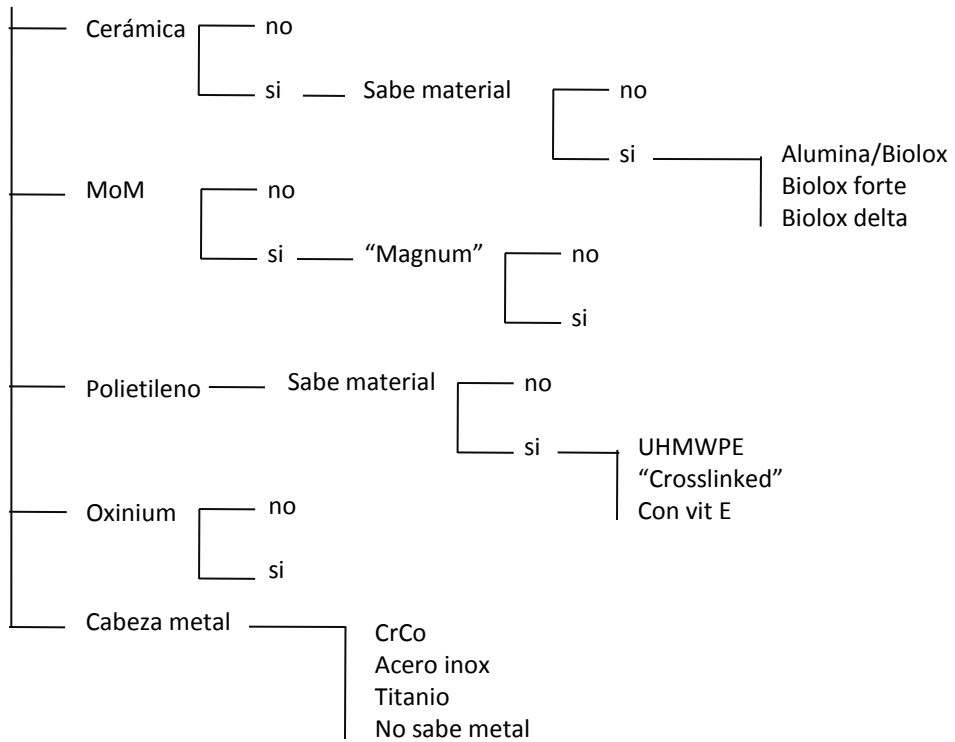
Cerámica
no
si
Sabe material
no
si
Alumina/Biolox
Biolox forte
Biolox delta

MoM
no
si
"Magnum"
no
si

Polietileno
Sabe material
no
si
UHMWPE
"Crosslinked"
Con vit E

Oxinium
no
si

Cabeza metal
CrCo
Acero inox
Titanio
No sabe metal